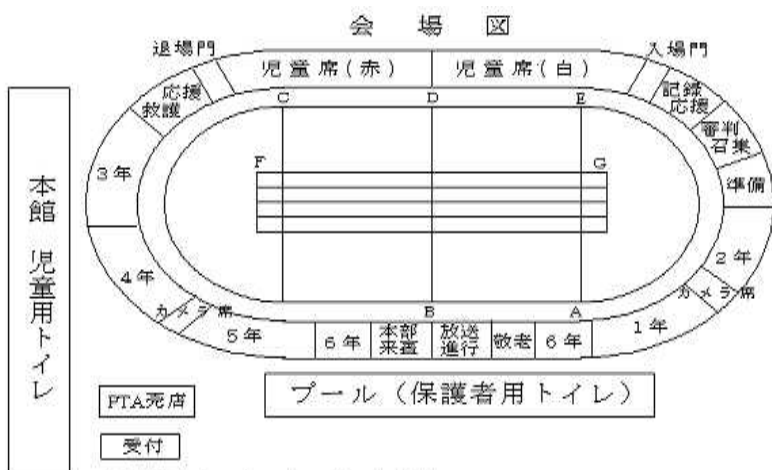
会 場 図

退場門

入場門

児童席（赤）

児童席（白）

応援
救護

記録
応援

審判
召集

準備

C

D

E

F

G

3年

2年

4年

カメラ席

カメラ席

B

A

5年

6年

本部
来賓

放送
進行

敬老

6年

1年

本館 児童用トイレ

PTA売店

受付

プール（保護者用トイレ）